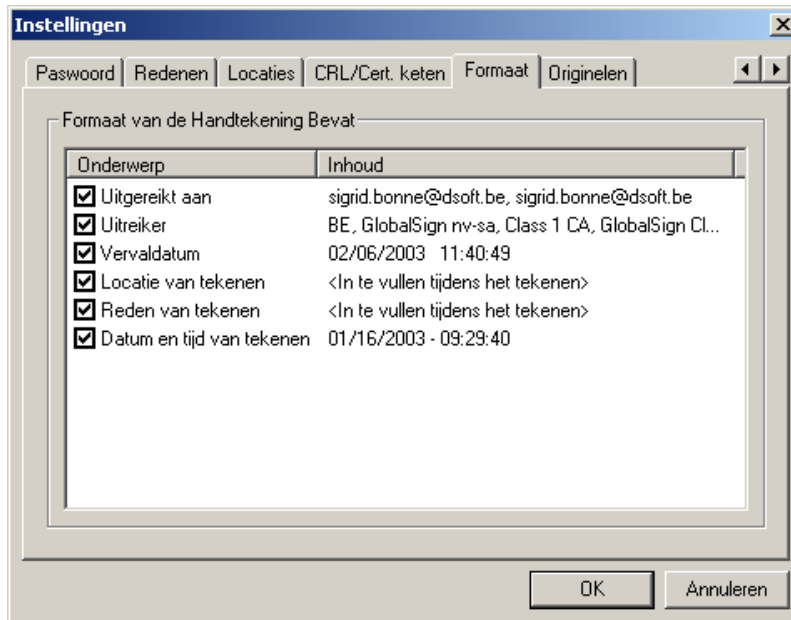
Instellingen

Paswoord | Redenen | Locaties | CRL/Cert. keten | Formaat | Originelen

Formaat van de Handtekening Bevat

| Onderwerp | Inhoud |
|---|---|
| ☑ Uitgereikt aan | sigrid.bonne@dsoft.be, sigrid.bonne@dsoft.be |
| ☑ Uitreiker | BE, GlobalSign nv-sa, Class 1 CA, GlobalSign Cl... |
| ☑ Vervaldatum | 02/06/2003 11:40:49 |
| ☑ Locatie van tekenen | <In te vullen tijdens het tekenen> |
| ☑ Reden van tekenen | <In te vullen tijdens het tekenen> |
| ☑ Datum en tijd van tekenen | 01/16/2003 - 09:29:40 |

OK Annuleren